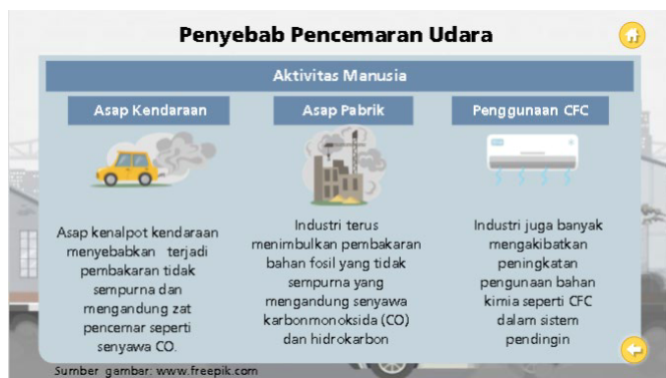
Penyebab Pencemaran Udara

Aktivitas Manusia

Asap Kendaraan

Asap kenalpot kendaraan menyebabkan terjadi pembakaran tidak sempurna dan mengandung zat pencemar seperti senyawa CO.

Asap Pabrik

Industri terus menimbulkan pembakaran bahan fosil yang tidak sempurna yang mengandung senyawa karbonmonoksida (CO) dan hidrokarbon

Penggunaan CFC

Industri juga banyak mengakibatkan peningkatan pengunaan bahan kimia seperti CFC dalam sistem pendingin

Sumber gambar: www.freepik.com